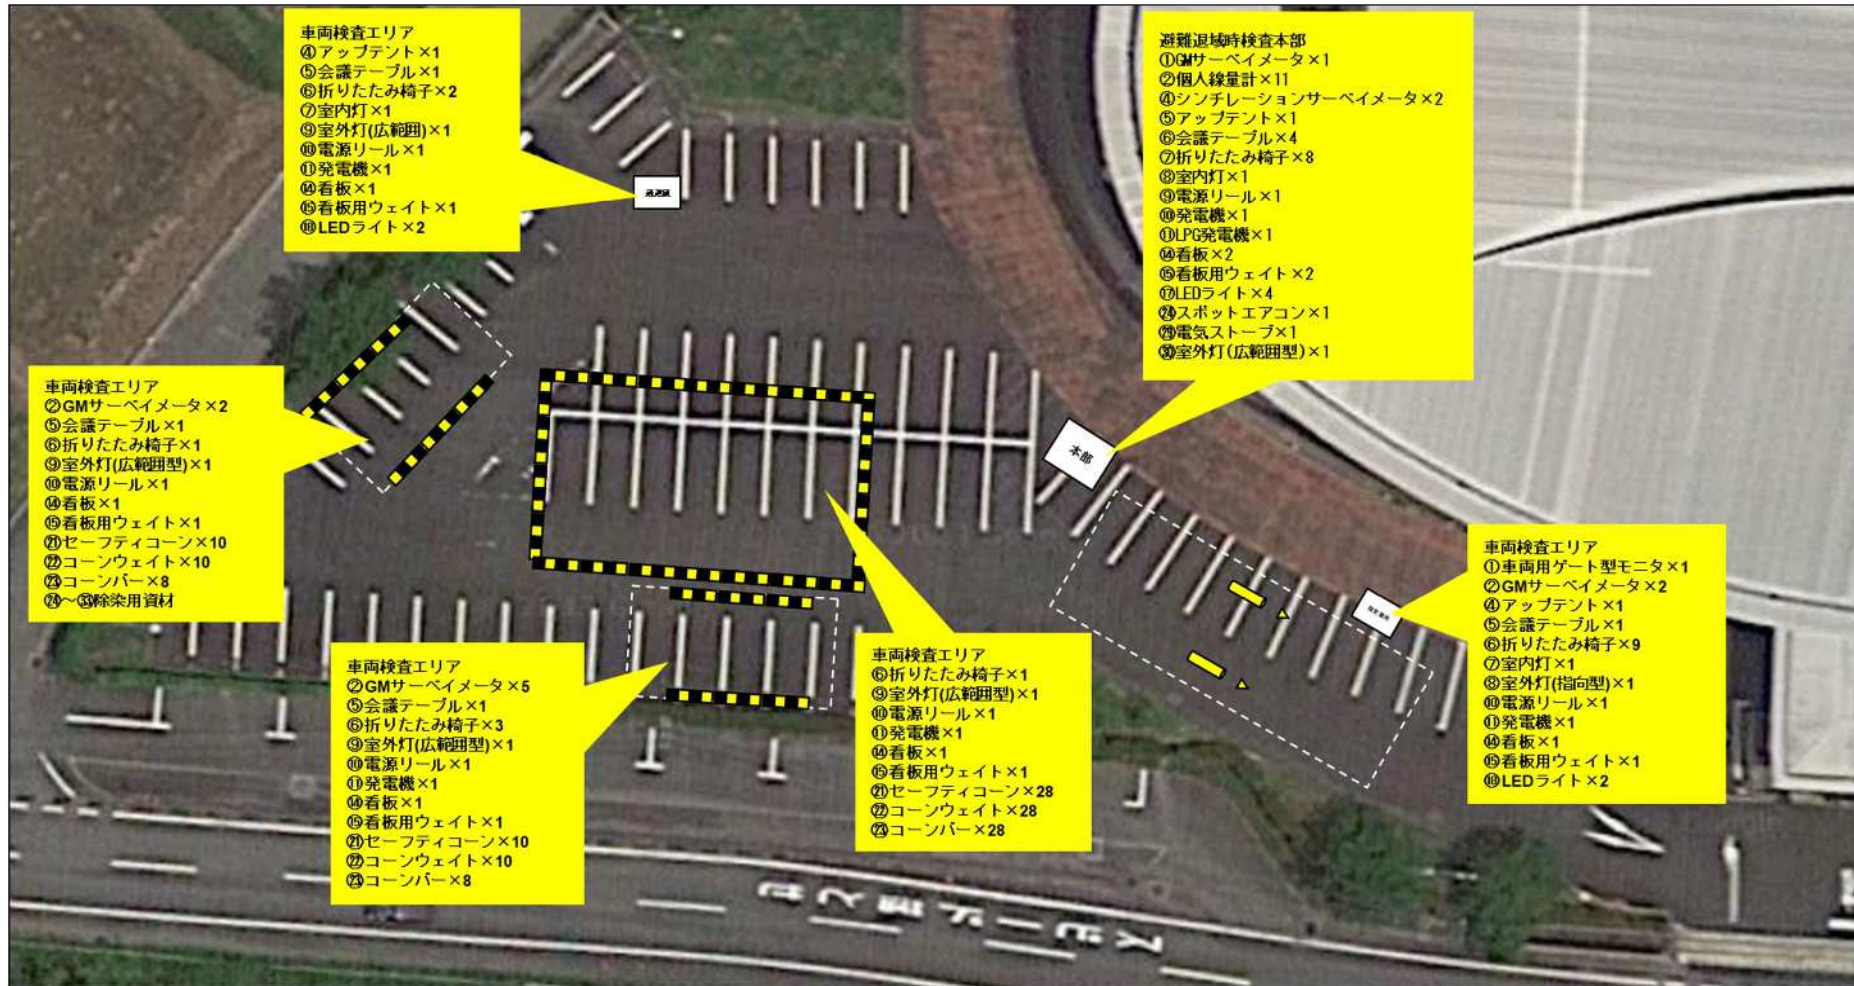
車両検査エリア
④アップテント×1
⑤会議テーブル×1
⑥折りたたみ椅子×2
⑦室内灯×1
⑨室外灯(広範囲)×1
⑩電源リール×1
⑪発電機×1
⑭看板×1
⑮看板用ウェイト×1
⑱LEDライト×2

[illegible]

避難退域時検査本部
①GMサーベイメータ×1
②個人線量計×11
④シンチレーションサーベイメータ×2
⑤アップテント×1
⑥会議テーブル×4
⑦折りたたみ椅子×8
⑧室内灯×1
⑨電源リール×1
⑩発電機×1
⑪LPG発電機×1
⑭看板×2
⑮看板用ウェイト×2
⑰LEDライト×4
㉔スポットエアコン×1
㉙電気ストーブ×1
㉚室外灯(広範囲型)×1

車両検査エリア
②GMサーベイメータ×2
⑤会議テーブル×1
⑥折りたたみ椅子×1
⑨室外灯(広範囲型)×1
⑩電源リール×1
⑭看板×1
⑮看板用ウェイト×1
㉑セーフティコーン×10
㉒コーンウェイト×10
㉓コーンバー×8
㉔~㉝除染用資材

本部

車両検査エリア
①車両用ゲート型モニタ×1
②GMサーベイメータ×2
④アップテント×1
⑤会議テーブル×1
⑥折りたたみ椅子×9
⑦室内灯×1
⑧室外灯(指向型)×1
⑩電源リール×1
⑪発電機×1
⑭看板×1
⑮看板用ウェイト×1
⑯LEDライト×2

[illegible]

車両検査エリア
⑥折りたたみ椅子×1
⑨室外灯(広範囲型)×1
⑩電源リール×1
⑪発電機×1
⑭看板×1
⑮看板用ウェイト×1
㉑セーフティコーン×28
㉒コーンウェイト×28
㉓コーンバー×28

車両検査エリア
②GMサーベイメータ×5
⑤会議テーブル×1
⑥折りたたみ椅子×3
⑨室外灯(広範囲型)×1
⑩電源リール×1
⑪発電機×1
⑭看板×1
⑮看板用ウェイト×1
㉑セーフティコーン×10
㉒コーンウェイト×10
㉓コーンバー×8